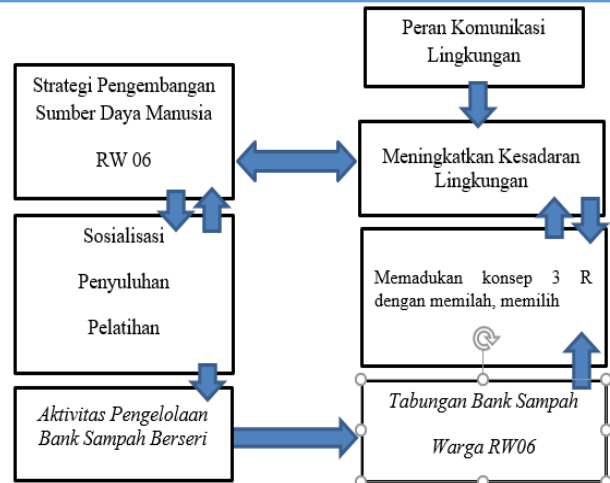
Peran Komunikasi Lingkungan

Strategi Pengembangan Sumber Daya Manusia

RW 06

Meningkatkan Kesadaran Lingkungan

Sosialisasi

Penyuluhan

Pelatihan

Memadukan konsep 3 R dengan memilah, memilih

Aktivitas Pengelolaan Bank Sampah Berseri

Tabungan Bank Sampah

Warga RW06